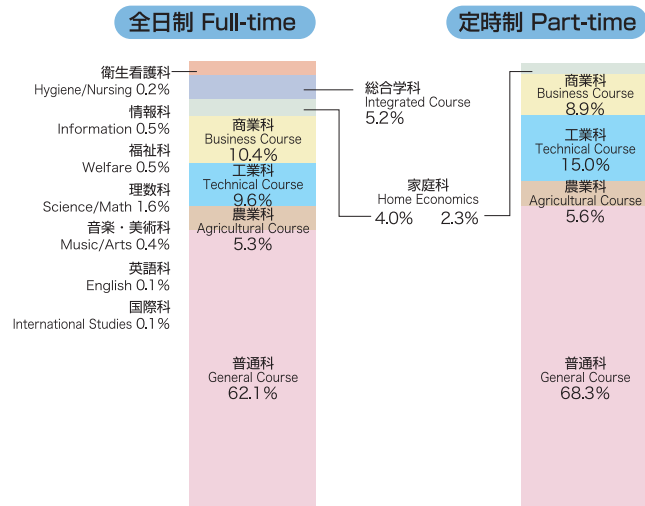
全日制 Full-time

定時制 Part-time

衛生看護科
Hygiene/Nursing 0.2%

情報科
Information 0.5%

福祉科
Welfare 0.5%

理数科
Science/Math 1.6%

音楽・美術科
Music/Arts 0.4%

英語科
English 0.1%

国際科
International Studies 0.1%

商業科
Business Course
10.4%

工業科
Technical Course
9.6%

農業科
Agricultural Course
5.3%

普通科
General Course
62.1%

総合学科
Integrated Course
5.2%

家庭科
Home Economics
4.0% 2.3%

商業科
Business Course
8.9%

工業科
Technical Course
15.0%

農業科
Agricultural Course
5.6%

普通科
General Course
68.3%